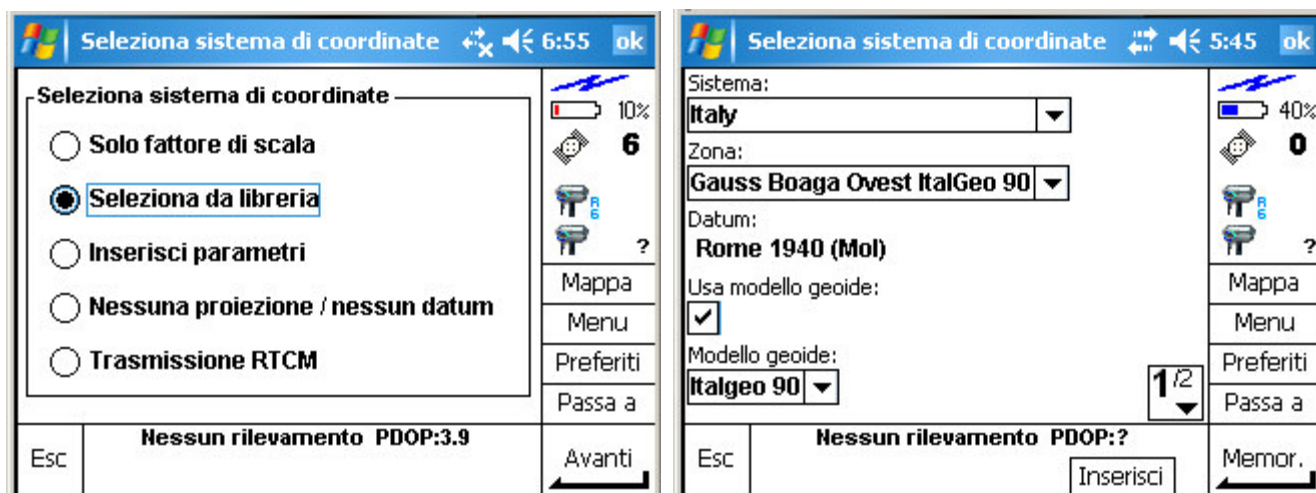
Seleziona sistema di coordinate 6:55 ok

Seleziona sistema di coordinate

Solo fattore di scala

Seleziona da libreria

Inserisci parametri

Nessuna proiezione / nessun datum

Trasmissione RTCM

10%
6
?
Mappa
Menu
Preferiti
Passa a

Esc
Nessun rilevamento PDOP:3.9
Avanti

Seleziona sistema di coordinate 5:45 ok

Sistema:
Italy
Zona:
Gauss Boaga Ovest ItalGeo 90
Datum:
Rome 1940 (Mol)
Usa modello geoide:
Modello geoide:
Italgeo 90
1/2

40%
0
?
Mappa
Menu
Preferiti
Passa a

Esc
Nessun rilevamento PDOP:?
Inserisci
Memor.